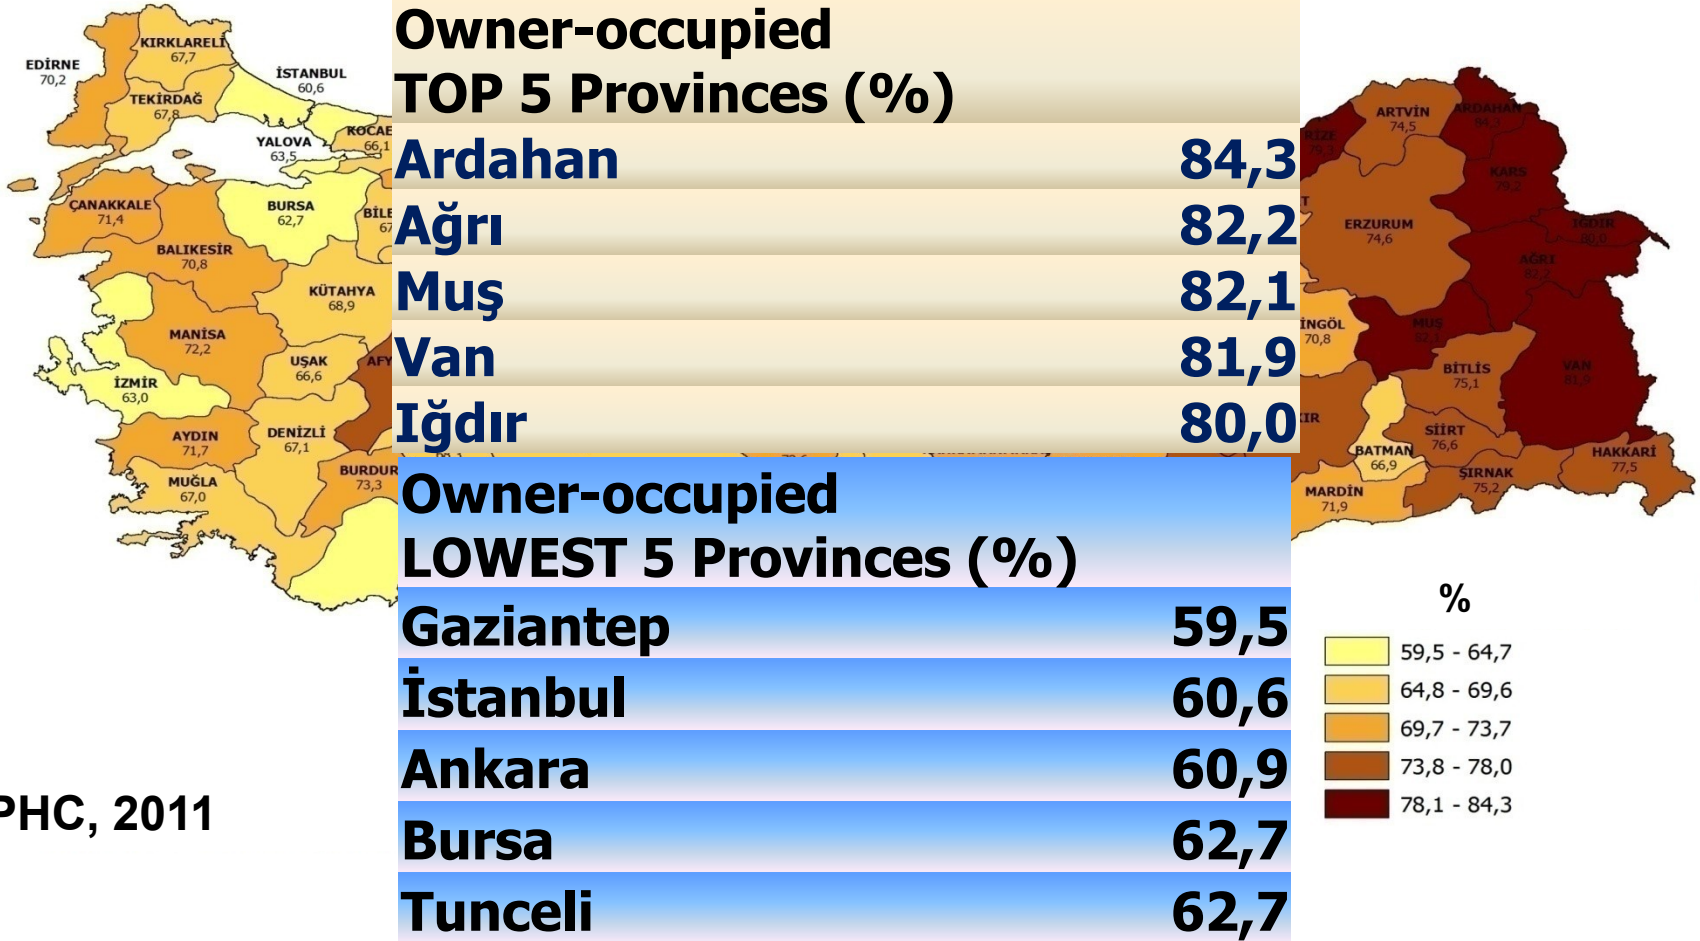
EDİRNE
70,2
KIRKLARELİ
67,7
İSTANBUL
60,6
TEKİRDAĞ
67,8
YALOVA
63,5
KOCAE
66,1
ÇANAKKALE
71,4
BURSA
62,7
BİLE
67
BALIKESİR
70,8
KÜTAHYA
68,9
MANİSA
72,2
UŞAK
66,6
AFY
İZMİR
63,0
AYDIN
71,7
DENİZLİ
67,1
MUĞLA
67,0
BURDUR
73,3

Owner-occupied
TOP 5 Provinces (%)

| | |
|---|---|
| Ardahan | 84,3 |
| Ağrı | 82,2 |
| Muş | 82,1 |
| Van | 81,9 |
| Iğdır | 80,0 |

Owner-occupied
LOWEST 5 Provinces (%)

| | |
|---|---|
| Gaziantep | 59,5 |
| İstanbul | 60,6 |
| Ankara | 60,9 |
| Bursa | 62,7 |
| Tunceli | 62,7 |

ARTVİN
74,5
ARDAHAN
84,3
RİZE
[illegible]
KARS
79,2
ERZURUM
74,6
IĞDIR
80,0
AĞRI
82,2
İNGÖL
70,8
MUŞ
82,1
BİTLİS
75,1
VAN
81,9
SİİRT
76,6
BATMAN
66,9
HAKKARİ
77,5
ŞIRNAK
75,2
MARDİN
71,9

%
59,5 - 64,7
64,8 - 69,6
69,7 - 73,7
73,8 - 78,0
78,1 - 84,3

PHC, 2011